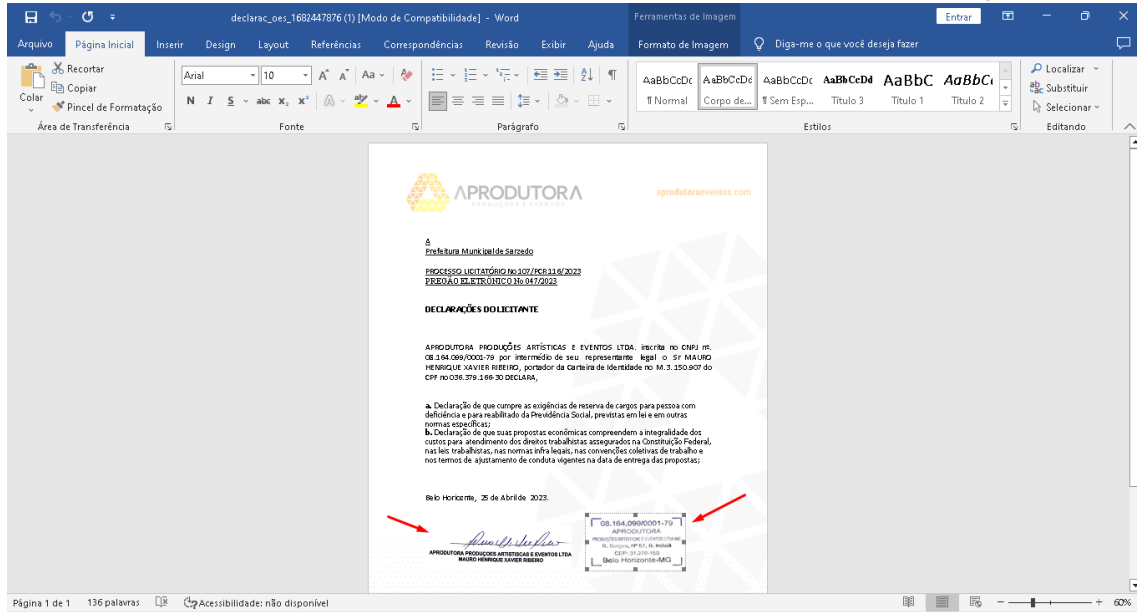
declarac_oes_1682447876 (1) [Modo de Compatibilidade] - Word

Ferramentas de Imagem

Entrar

Arquivo | Página Inicial | Inserir | Design | Layout | Referências | Correspondências | Revisão | Exibir | Ajuda | Formato de Imagem | Diga-me o que você deseja fazer

Recortar
Copiar
Colar
Pincel de Formatação
Área de Transferência

Arial | 10
Fonte

Parágrafo

AaBbCcDc ¶ Normal | AaBbCcDc Corpo de... | AaBbCcDc ¶ Sem Esp... | AaBbCcDd Título 3 | AaBbC Título 1 | AaBbC Título 2
Estilos

Localizar
Substituir
Selecionar
Editando

APRODUTORA
PRODUÇÕES E EVENTOS
aprodutoraeventos.com

A
Prefeitura Municipal de Sarzedo

PROCESSO LICITATÓRIO No 107/PCR116/2023
PREGÃO ELETRONICO No 047/2023

DECLARAÇÕES DO LICITANTE

APRODUTORA PRODUÇÕES ARTÍSTICAS E EVENTOS LTDA. inscrita no CNPJ nº. 08.164.099/0001-79 por intermédio de seu representante legal o Sr MAURO HENRIQUE XAVIER RIBEIRO, portador da Carteira de Identidade no M. 3. 150.907 do CPF no 036.379.166-30 DECLARA,

a. Declaração de que cumpre as exigências de reserva de cargos para pessoa com deficiência e para reabilitado da Previdência Social, previstas em lei e em outras normas específicas;
b. Declaração de que suas propostas econômicas compreendem a integralidade dos custos para atendimento dos direitos trabalhistas assegurados na Constituição Federal, nas leis trabalhistas, nas normas infra legais, nas convenções coletivas de trabalho e nos termos de ajustamento de conduta vigentes na data de entrega das propostas;

Belo Horizonte, 25 de Abril de 2023.

APRODUTORA PRODUÇÕES ARTISTICAS E EVENTOS LTDA
MAURO HENRIQUE XAVIER RIBEIRO

08.164.099/0001-79
APRODUTORA
PRODUÇÕES ARTÍSTICAS E EVENTOS LTDA
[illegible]
CEP: 31.270-150
Belo Horizonte-MG

Página 1 de 1 | 136 palavras | Acessibilidade: não disponível | 60%